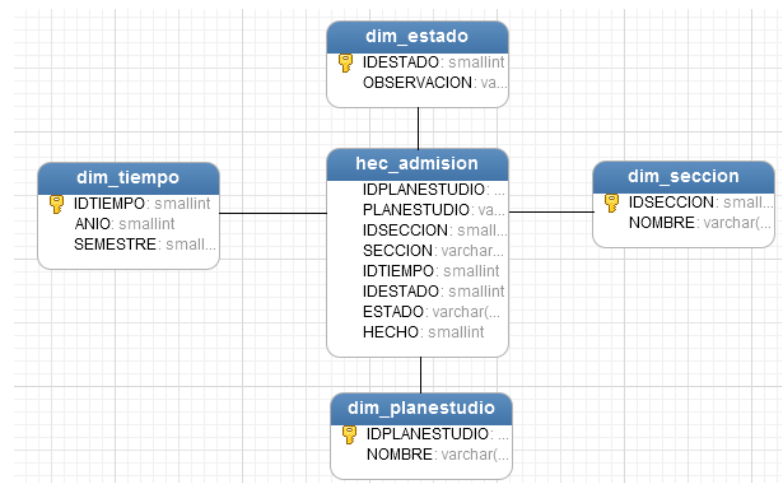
dim_estado
IDESTADO: smallint
OBSERVACION: va...

dim_tiempo
IDTIEMPO: smallint
ANIO: smallint
SEMESTRE: small...

hec_admision
IDPLANESTUDIO: ...
PLANESTUDIO: va...
IDSECCION: small...
SECCION: varchar...
IDTIEMPO: smallint
IDESTADO: smallint
ESTADO: varchar(...
HECHO: smallint

dim_seccion
IDSECCION: small...
NOMBRE: varchar(...

dim_planestudio
IDPLANESTUDIO: ...
NOMBRE: varchar(...